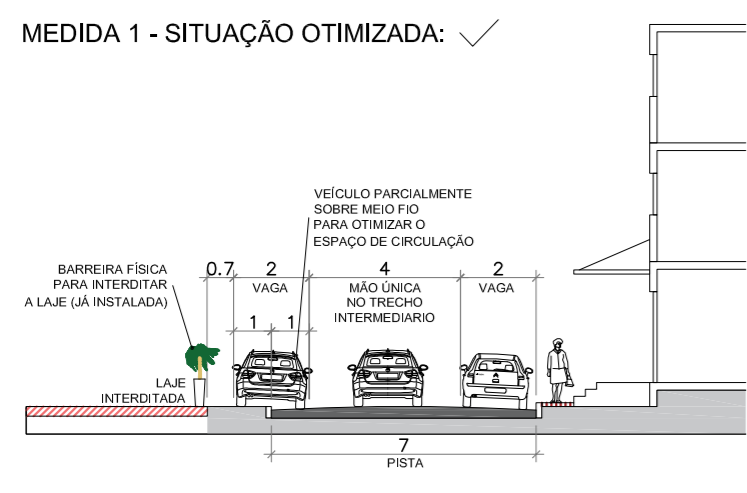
MEDIDA 1 - SITUAÇÃO OTIMIZADA:

VEÍCULO PARCIALMENTE SOBRE MEIO FIO PARA OTIMIZAR O ESPAÇO DE CIRCULAÇÃO

BARREIRA FÍSICA PARA INTERDITAR A LAJE (JÁ INSTALADA)

0.7

2

VAGA

1

1

4

MÃO ÚNICA NO TRECHO INTERMEDIARIO

2

VAGA

LAJE INTERDITADA

7

PISTA